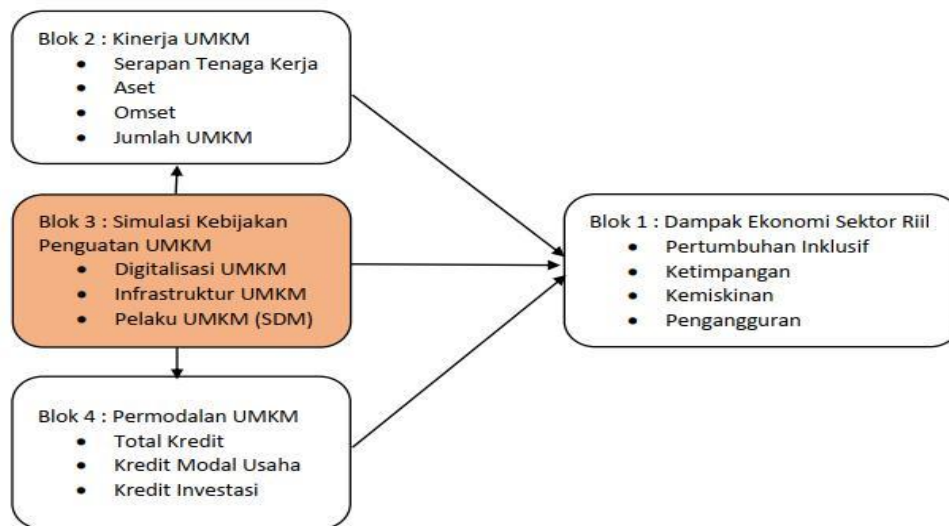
Blok 2 : Kinerja UMKM
• Serapan Tenaga Kerja
• Aset
• Omset
• Jumlah UMKM

Blok 3 : Simulasi Kebijakan Penguatan UMKM
• Digitalisasi UMKM
• Infrastruktur UMKM
• Pelaku UMKM (SDM)

Blok 4 : Permodalan UMKM
• Total Kredit
• Kredit Modal Usaha
• Kredit Investasi

Blok 1 : Dampak Ekonomi Sektor Riil
• Pertumbuhan Inklusif
• Ketimpangan
• Kemiskinan
• Pengangguran